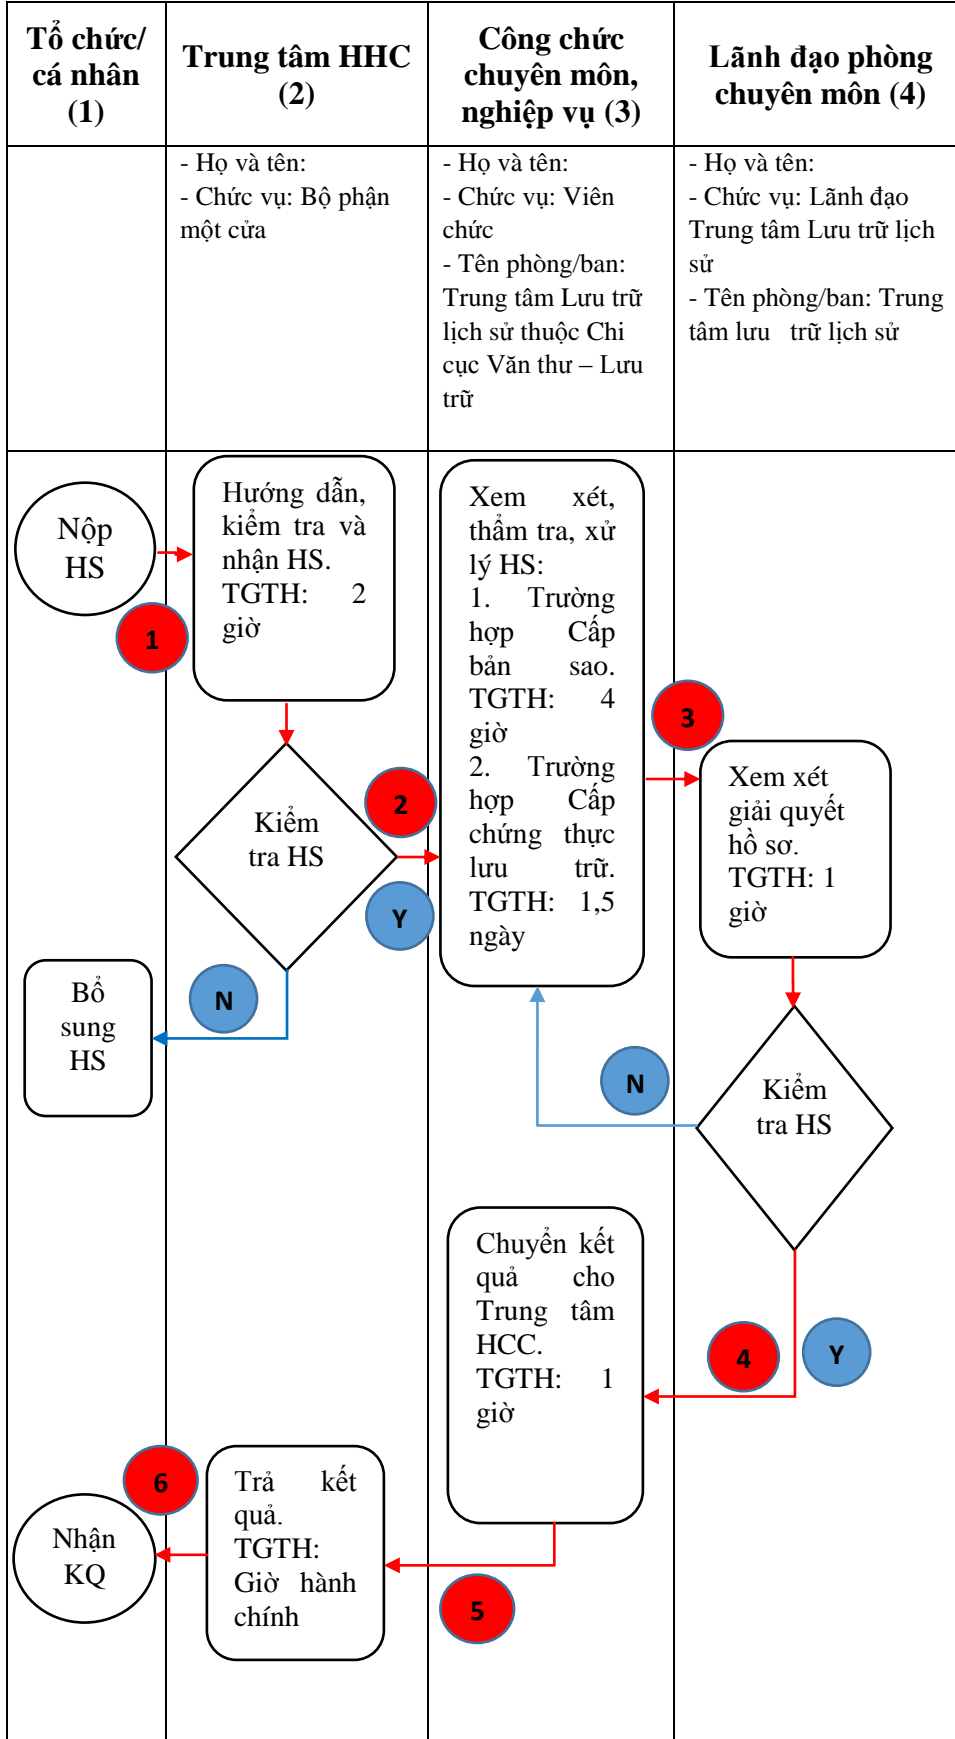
| Tổ chức/ cá nhân (1) | Trung tâm HHC (2) | Công chức chuyên môn, nghiệp vụ (3) | Lãnh đạo phòng chuyên môn (4) |
|---|---|---|---|
| | - Họ và tên: - Chức vụ: Bộ phận một cửa | - Họ và tên: - Chức vụ: Viên chức - Tên phòng/ban: Trung tâm Lưu trữ lịch sử thuộc Chi cục Văn thư – Lưu trữ | - Họ và tên: - Chức vụ: Lãnh đạo Trung tâm Lưu trữ lịch sử - Tên phòng/ban: Trung tâm lưu trữ lịch sử |

Nộp HS

1

Hướng dẫn, kiểm tra và nhận HS. TGTH: 2 giờ

Kiểm tra HS

2

Y

N

Bổ sung HS

Xem xét, thẩm tra, xử lý HS:
1. Trường hợp Cấp bản sao. TGTH: 4 giờ
2. Trường hợp Cấp chứng thực lưu trữ. TGTH: 1,5 ngày

3

Xem xét giải quyết hồ sơ. TGTH: 1 giờ

Kiểm tra HS

N

Y

4

Chuyển kết quả cho Trung tâm HCC. TGTH: 1 giờ

5

Trả kết quả. TGTH: Giờ hành chính

6

Nhận KQ